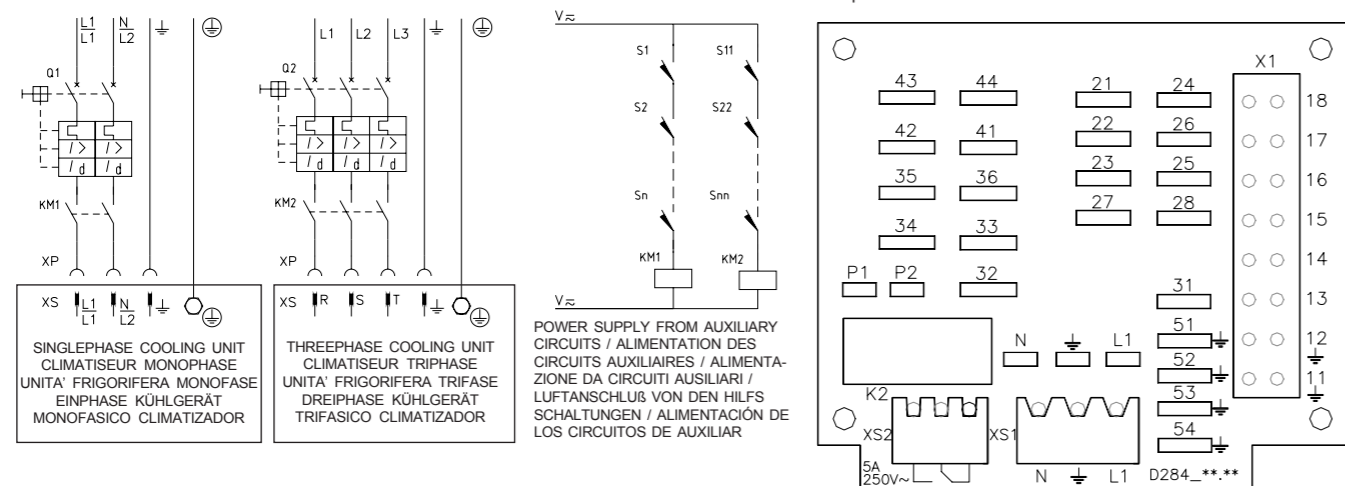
$\frac{L1}{L1}$ $\frac{N}{L2}$ ⏚ ⊕

Q1

KM1

XP

XS $\frac{L1}{L1}$ $\frac{N}{L2}$ ⏚ ⊕

SINGLEPHASE COOLING UNIT
CLIMATISEUR MONOPHASE
UNITA' FRIGORIFERA MONOFASE
EINPHASE KÜHLGERÄT
MONOFASICO CLIMATIZADOR

L1 L2 L3 ⏚ ⊕

Q2

KM2

XP

XS R S T ⏚ ⊕

THREEPHASE COOLING UNIT
CLIMATISEUR TRIPHASE
UNITA' FRIGORIFERA TRIFASE
DREIPHASE KÜHLGERÄT
TRIFASICO CLIMATIZADOR

V≈

S1 S11

S2 S22

Sn Snn

KM1 KM2

V≈

POWER SUPPLY FROM AUXILIARY CIRCUITS / ALIMENTATION DES CIRCUITS AUXILIAIRES / ALIMENTAZIONE DA CIRCUITI AUSILIARI / LUFTANSCHLUß VON DEN HILFS SCHALTUNGEN / ALIMENTACIÓN DE LOS CIRCUITOS DE AUXILIAR

43 44 21 24 X1
42 41 22 26
35 36 23 25
34 33 27 28
P1 P2 32 31
N ⏚ L1
51 52 53 54
18 17 16 15 14 13 12 11
K2
XS2 XS1
5A
250V~
N ⏚ L1
D284_**.**